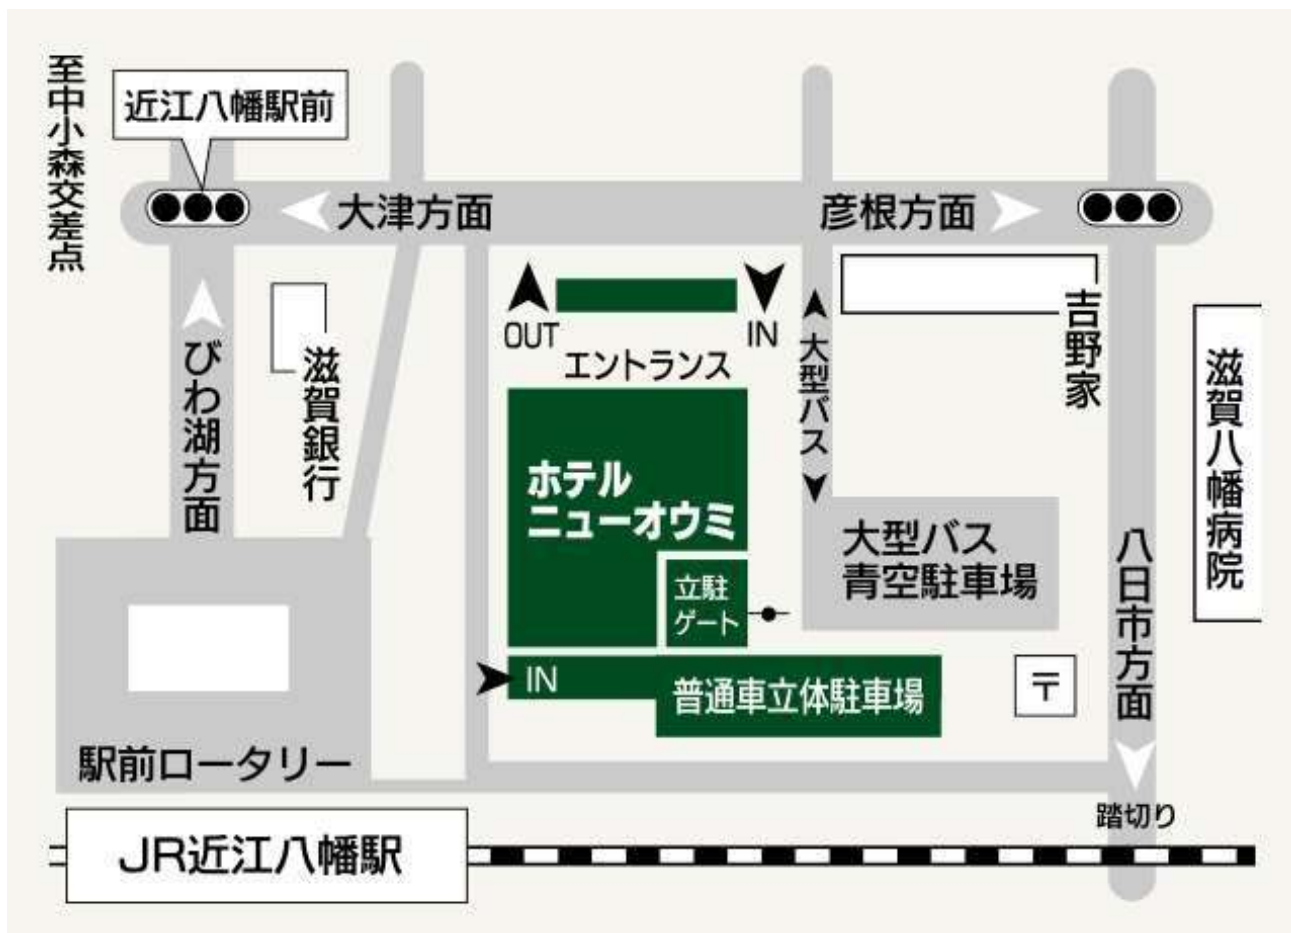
至中小森交差点

近江八幡駅前

大津方面

彦根方面

OUT

IN

エントランス

大型バス

吉野家

滋賀八幡病院

びわ湖方面

滋賀銀行

ホテル
ニューオウミ

立駐
ゲート

大型バス
青空駐車場

八日市方面

IN

普通車立体駐車場

〒

駅前ロータリー

踏切り

JR近江八幡駅